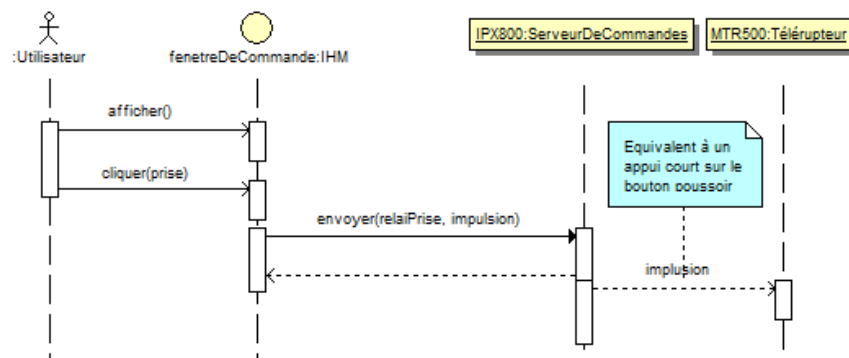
:Utilisateur

fenetreDeCommande:IHM

IPX800:ServeurDeCommandes

MTR500:Télérupteur

afficher()

cliquer(prise)

Equivalent à un appui court sur le bouton poussoir

envoyer(relaiPrise, impulsion)

impulsion